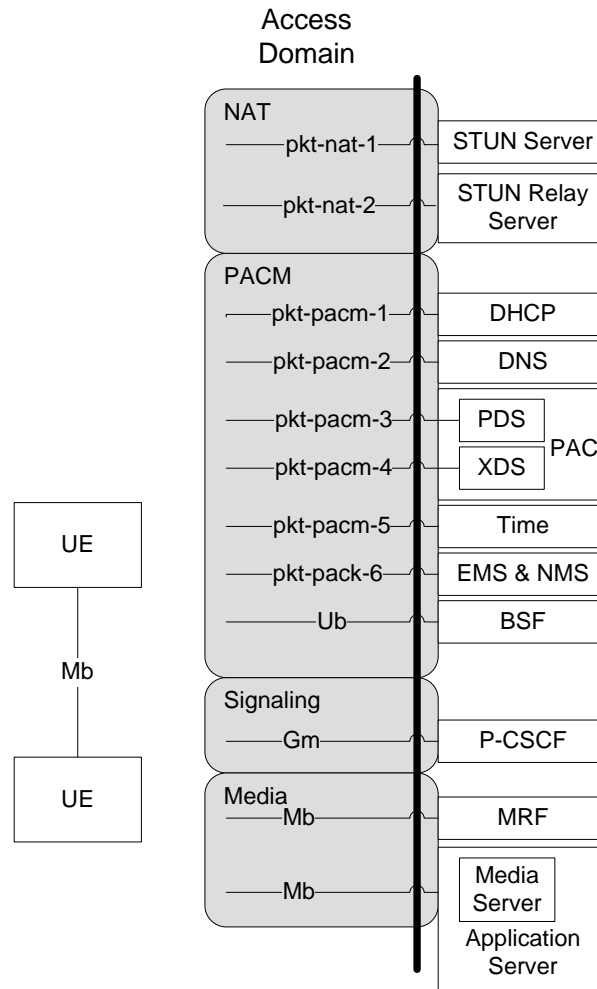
Access Domain

NAT

pkt-nat-1

STUN Server

pkt-nat-2

STUN Relay Server

PACM

pkt-pacm-1

DHCP

pkt-pacm-2

DNS

pkt-pacm-3

PDS

PAC

pkt-pacm-4

XDS

pkt-pacm-5

Time

pkt-pack-6

EMS & NMS

Ub

BSF

UE

Mb

UE

Signaling

Gm

P-CSCF

Media

Mb

MRF

Mb

Media Server

Application Server